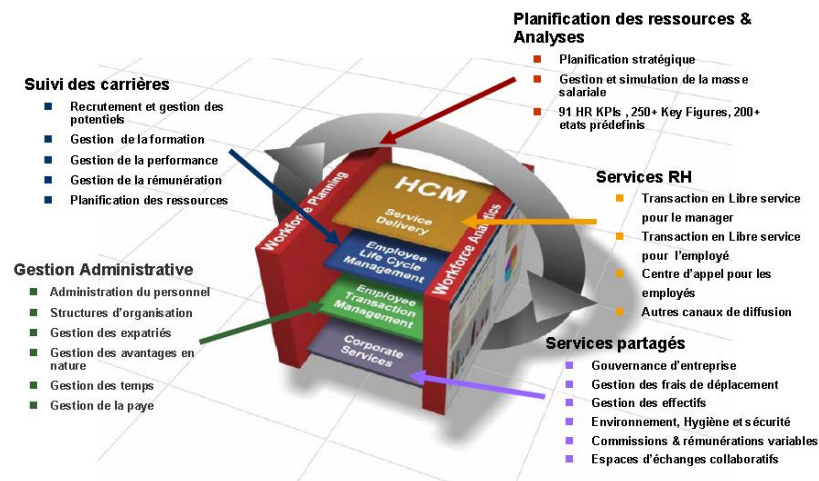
Planification des ressources & Analyses
Planification stratégique
Gestion et simulation de la masse salariale
91 HR KPIs , 250+ Key Figures, 200+ etats prédefinis

Suivi des carrières
Recrutement et gestion des potentiels
Gestion de la formation
Gestion de la performance
Gestion de la rémunération
Planification des ressources

Services RH
Transaction en Libre service pour le manager
Transaction en Libre service pour l'employé
Centre d'appel pour les employés
Autres canaux de diffusion

Gestion Administrative
Administration du personnel
Structures d'organisation
Gestion des expatriés
Gestion des avantages en nature
Gestion des temps
Gestion de la paye

Services partagés
Gouvernance d'entreprise
Gestion des frais de déplacement
Gestion des effectifs
Environnement, Hygiène et sécurité
Commissions & rémunérations variables
Espaces d'échanges collaboratifs

Workforce Planning
HCM
Service Delivery
Employee Life Cycle Management
Employee Transaction Management
Corporate Services
Workforce Analytics